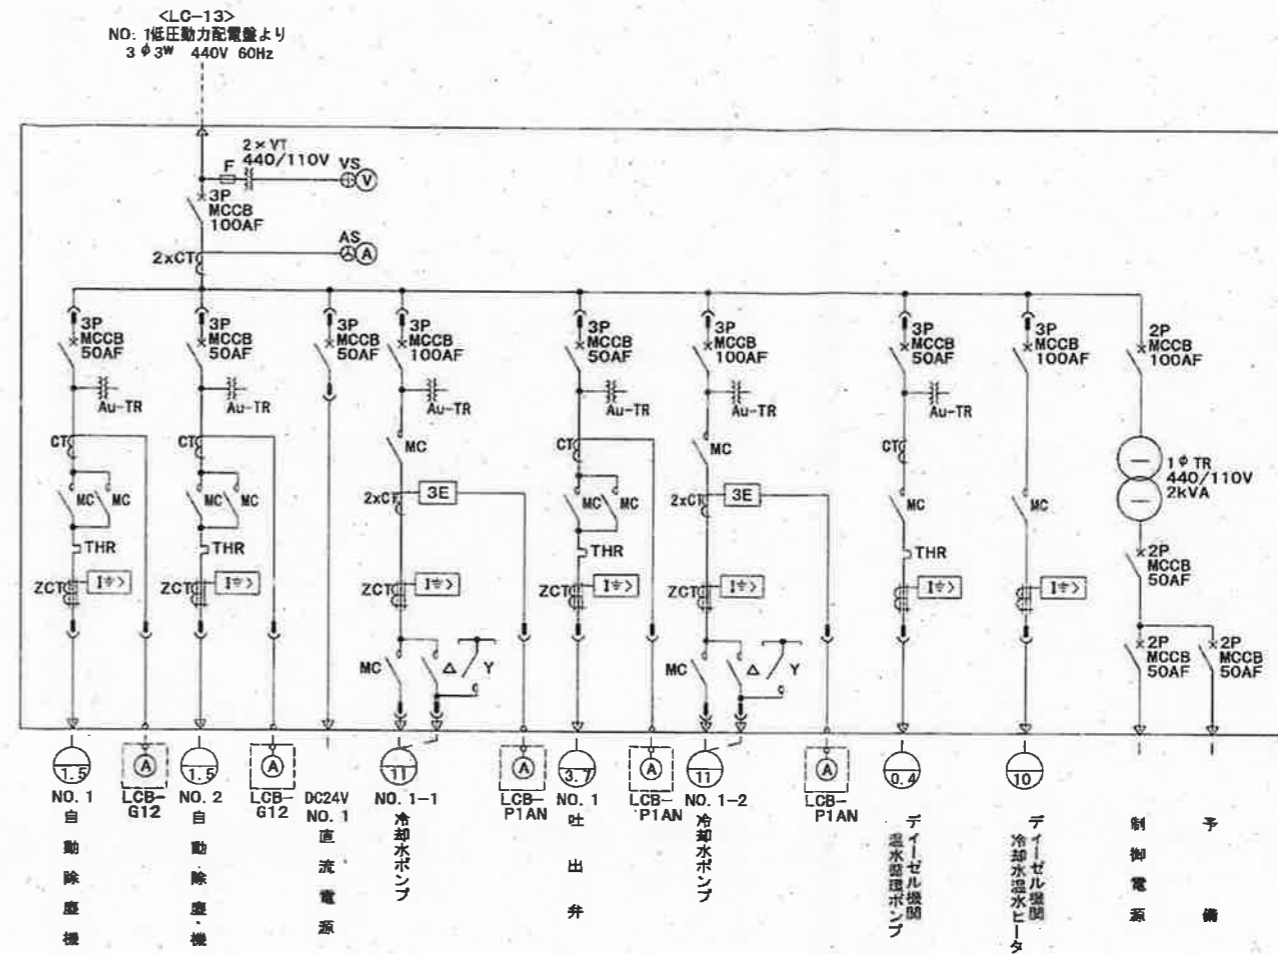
<LC−13>
NO: 1低圧動力配電盤より
3 φ 3W 440V 60Hz

2×VT
440/110V
F
VS
V
3P
MCCB
100AF
AS
A
2xCT

3P
MCCB
50AF
Au−TR
CT
MC
MC
THR
ZCT
I⇔>

3P
MCCB
50AF
Au−TR
CT
MC
MC
THR
ZCT
I⇔>

3P
MCCB
50AF

3P
MCCB
100AF
Au−TR
MC
2xCT
3E
ZCT
I⇔>
MC
Δ
Y

3P
MCCB
50AF
Au−TR
CT
MC
MC
THR
ZCT
I⇔>

3P
MCCB
100AF
Au−TR
MC
2xCT
3E
ZCT
I⇔>
MC
Δ
Y

3P
MCCB
50AF
Au−TR
CT
MC
THR
I⇔>

3P
MCCB
100AF
MC
I⇔>

2P
MCCB
100AF
1φ TR
440/110V
2kVA
2P
MCCB
50AF
2P
MCCB
50AF
2P
MCCB
50AF

1.5
NO. 1
自動除塵機

A
LCB−G12

1.5
NO. 2
自動除塵機

A
LCB−G12

DC24V
NO. 1
直流電源

11
NO. 1−1
冷却水ポンプ

A
LCB−P1AN

3.7
NO. 1
吐出弁

A
LCB−P1AN

11
NO. 1−2
冷却水ポンプ

A
LCB−P1AN

0.4
ディーゼル機関
温水循環ポンプ

10
ディーゼル機関
冷却水温水ヒータ

制御電源

予備